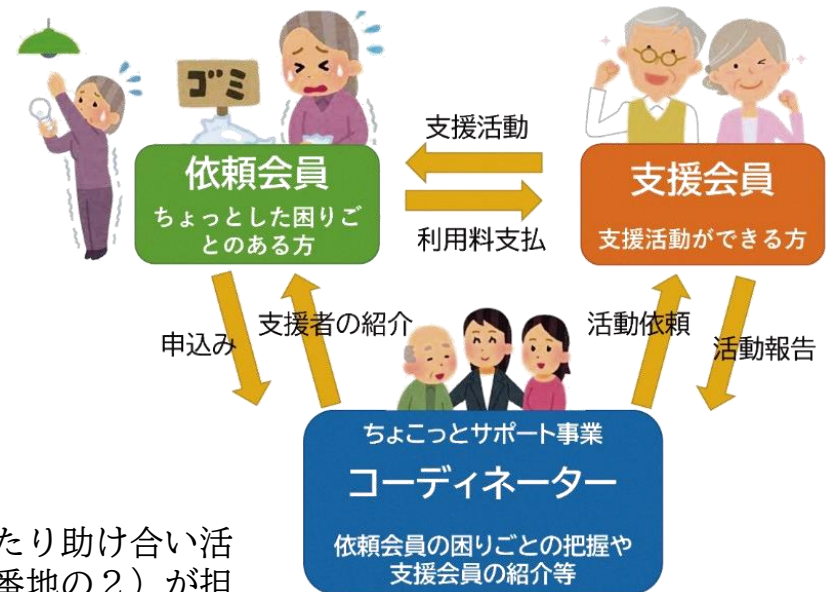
ゴミ

支援活動

依頼会員
ちょっとした困りごとのある方

利用料支払

支援会員
支援活動ができる方

申込み

支援者の紹介

活動依頼

活動報告

ちょこっとサポート事業
コーディネーター
依頼会員の困りごとの把握や支援会員の紹介等

たり助け合い活
番地の２）が担